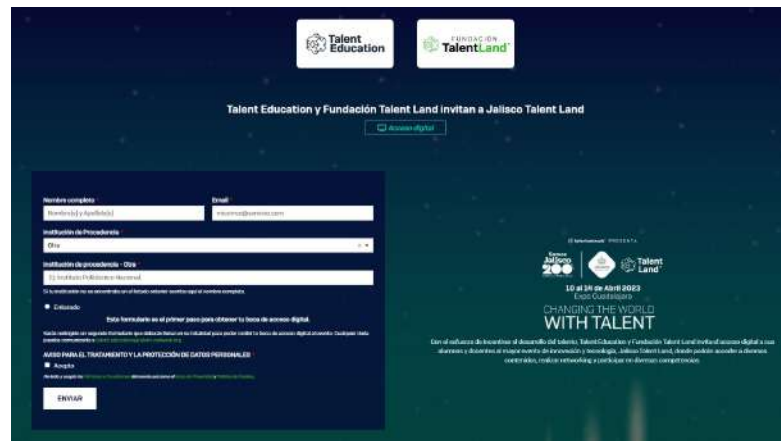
Talent Education

FUNDACIÓN TalentLand

Talent Education y Fundación Talent Land invitan a Jalisco Talent Land

Acceso digital

Nombre completo
Nombre(s) y Apellido(s)

Email
micorreo@correo.com

Institución de Procedencia
Otra

Institución de procedencia - Otra
Ej. Instituto Politécnico Nacional

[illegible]

Entendido

Este formulario es el primer paso para obtener tu boca de acceso digital.

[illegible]

AVISO PARA EL TRATAMIENTO Y LA PROTECCIÓN DE DATOS PERSONALES

Acepto

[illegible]

ENVIAR

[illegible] PRESENTA

Somos Jalisco 200

Talent Land

10 al 14 de Abril 2023
Expo Guadalajara

CHANGING THE WORLD
WITH TALENT

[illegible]